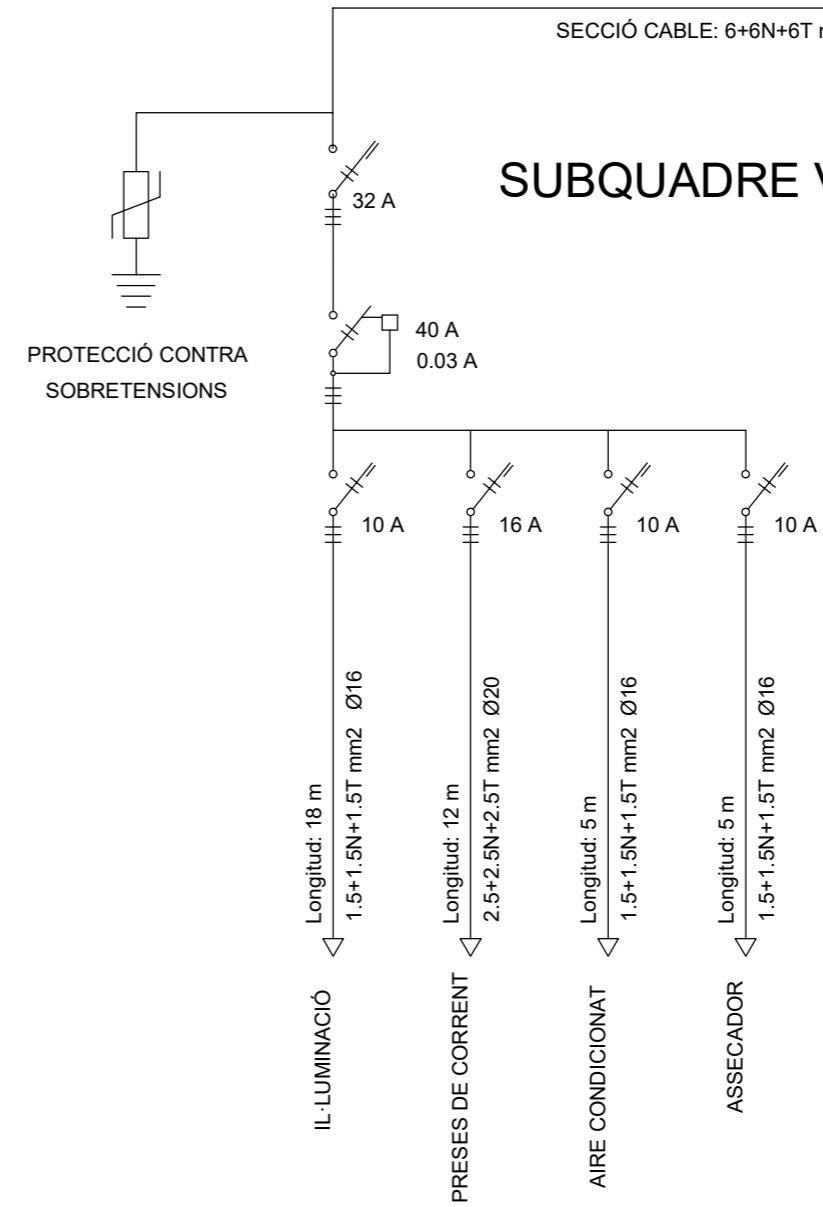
SECCIÓ CABLE: 6+6N+6T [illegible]

SUBQUADRE V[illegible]

32 A

40 A
0.03 A

PROTECCIÓ CONTRA SOBRETENSIONS

10 A

16 A

10 A

10 A

Longitud: 18 m
1.5+1.5N+1.5T mm2 Ø16

Longitud: 12 m
2.5+2.5N+2.5T mm2 Ø20

Longitud: 5 m
1.5+1.5N+1.5T mm2 Ø16

Longitud: 5 m
1.5+1.5N+1.5T mm2 Ø16

IL·LUMINACIÓ

PRESES DE CORRENT

AIRE CONDICIONAT

ASSECADOR